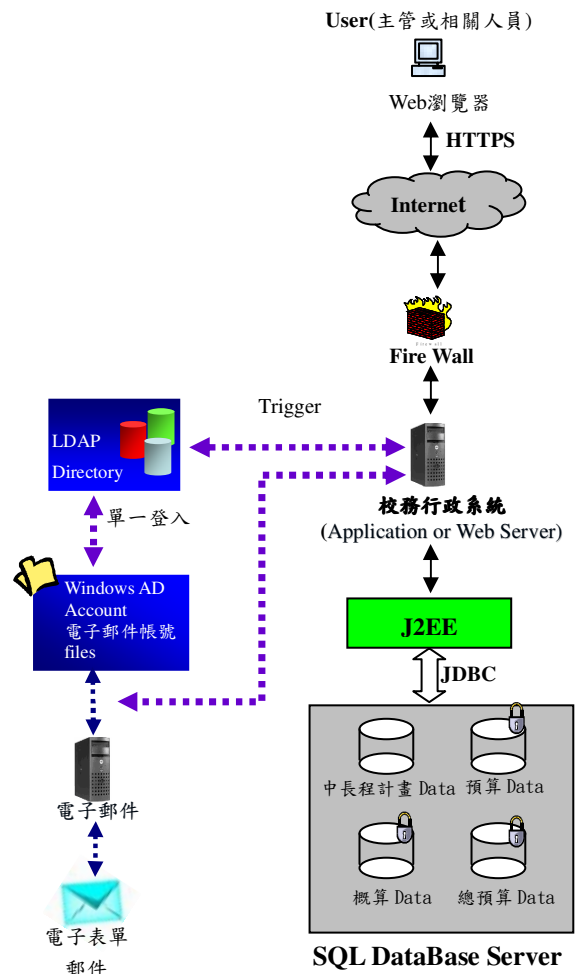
User(主管或相關人員)

Web瀏覽器

HTTPS

Internet

Fire wall

Fire Wall

Trigger

LDAP
Directory

單一登入

Windows AD
Account
電子郵件帳號
files

校務行政系統
(Application or Web Server)

J2EE

JDBC

中長程計畫 Data

預算 Data

概算 Data

總預算 Data

SQL DataBase Server

電子郵件

電子表單
郵件